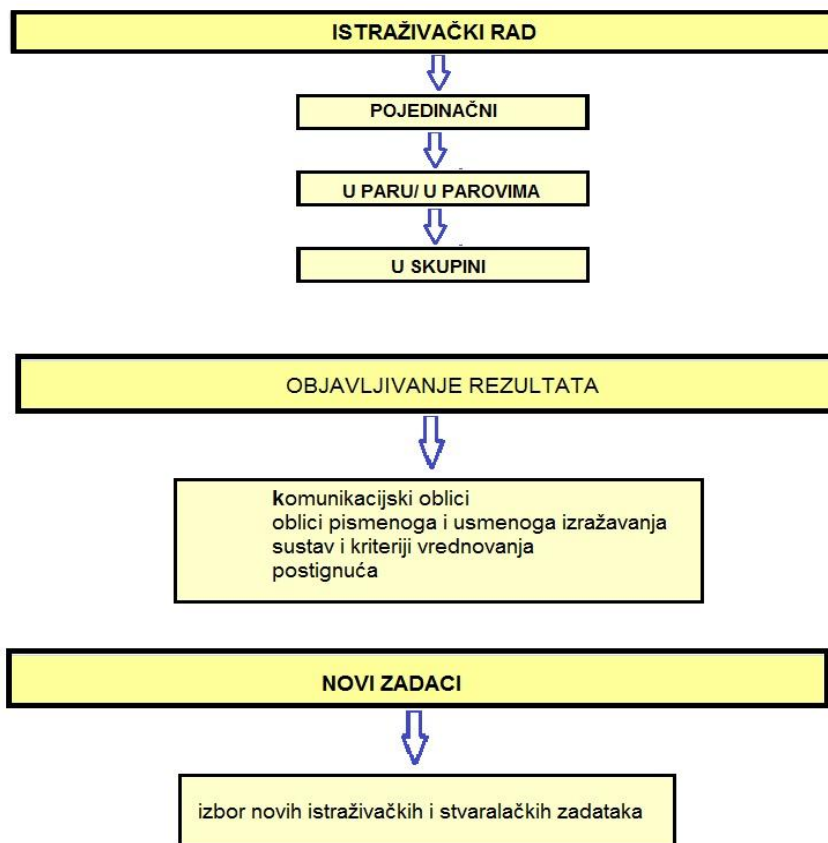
ISTRAŽIVAČKI RAD

POJEDINAČNI

U PARU/ U PAROVIMA

U SKUPINI

OBJAVLJIVANJE REZULTATA

komunikacijski oblici
oblici pismenoga i usmenoga izražavanja
sustav i kriteriji vrednovanja postignuća

NOVI ZADACI

izbor novih istraživačkih i stvaralačkih zadataka